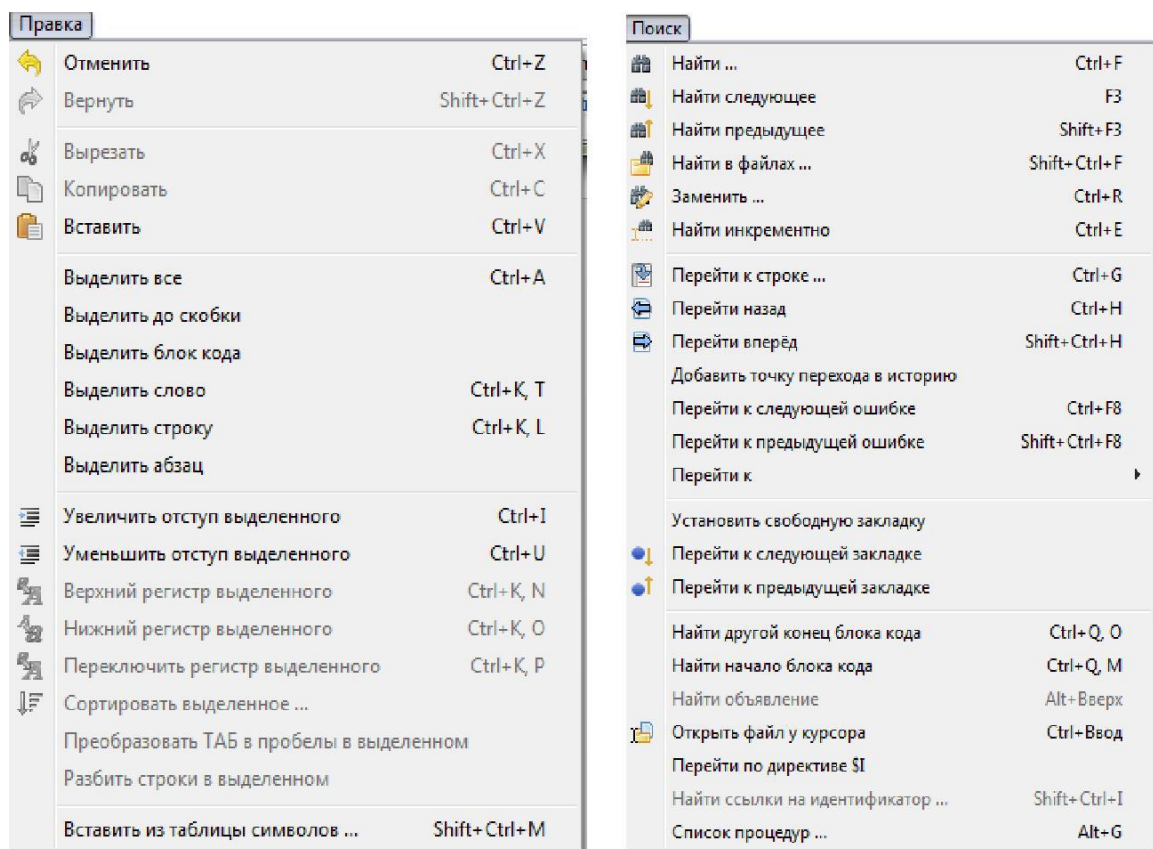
Правка

| | |
|---|---|
| Отменить | Ctrl+Z |
| Вернуть | Shift+Ctrl+Z |
| Вырезать | Ctrl+X |
| Копировать | Ctrl+C |
| Вставить | Ctrl+V |
| Выделить все | Ctrl+A |
| Выделить до скобки | |
| Выделить блок кода | |
| Выделить слово | Ctrl+K, T |
| Выделить строку | Ctrl+K, L |
| Выделить абзац | |
| Увеличить отступ выделенного | Ctrl+I |
| Уменьшить отступ выделенного | Ctrl+U |
| Верхний регистр выделенного | Ctrl+K, N |
| Нижний регистр выделенного | Ctrl+K, O |
| Переключить регистр выделенного | Ctrl+K, P |
| Сортировать выделенное ... | |
| Преобразовать TAБ в пробелы в выделенном | |
| Разбить строки в выделенном | |
| Вставить из таблицы символов ... | Shift+Ctrl+M |

Поиск

| | |
|---|---|
| Найти ... | Ctrl+F |
| Найти следующее | F3 |
| Найти предыдущее | Shift+F3 |
| Найти в файлах ... | Shift+Ctrl+F |
| Заменить ... | Ctrl+R |
| Найти инкрементно | Ctrl+E |
| Перейти к строке ... | Ctrl+G |
| Перейти назад | Ctrl+H |
| Перейти вперёд | Shift+Ctrl+H |
| Добавить точку перехода в историю | |
| Перейти к следующей ошибке | Ctrl+F8 |
| Перейти к предыдущей ошибке | Shift+Ctrl+F8 |
| Перейти к | |
| Установить свободную закладку | |
| Перейти к следующей закладке | |
| Перейти к предыдущей закладке | |
| Найти другой конец блока кода | Ctrl+Q, O |
| Найти начало блока кода | Ctrl+Q, M |
| Найти объявление | Alt+Вверх |
| Открыть файл у курсора | Ctrl+Ввод |
| Перейти по директиве $I | |
| Найти ссылки на идентификатор ... | Shift+Ctrl+I |
| Список процедур ... | Alt+G |